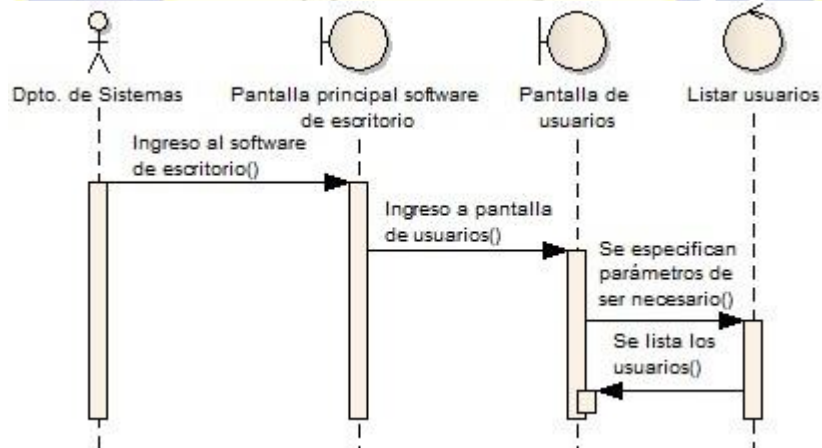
Dpto. de Sistemas

Pantalla principal software de escritorio

Pantalla de usuarios

Listar usuarios

Ingreso al software de escritorio()

Ingreso a pantalla de usuarios()

Se especifican parámetros de ser necesario()

Se lista los usuarios()